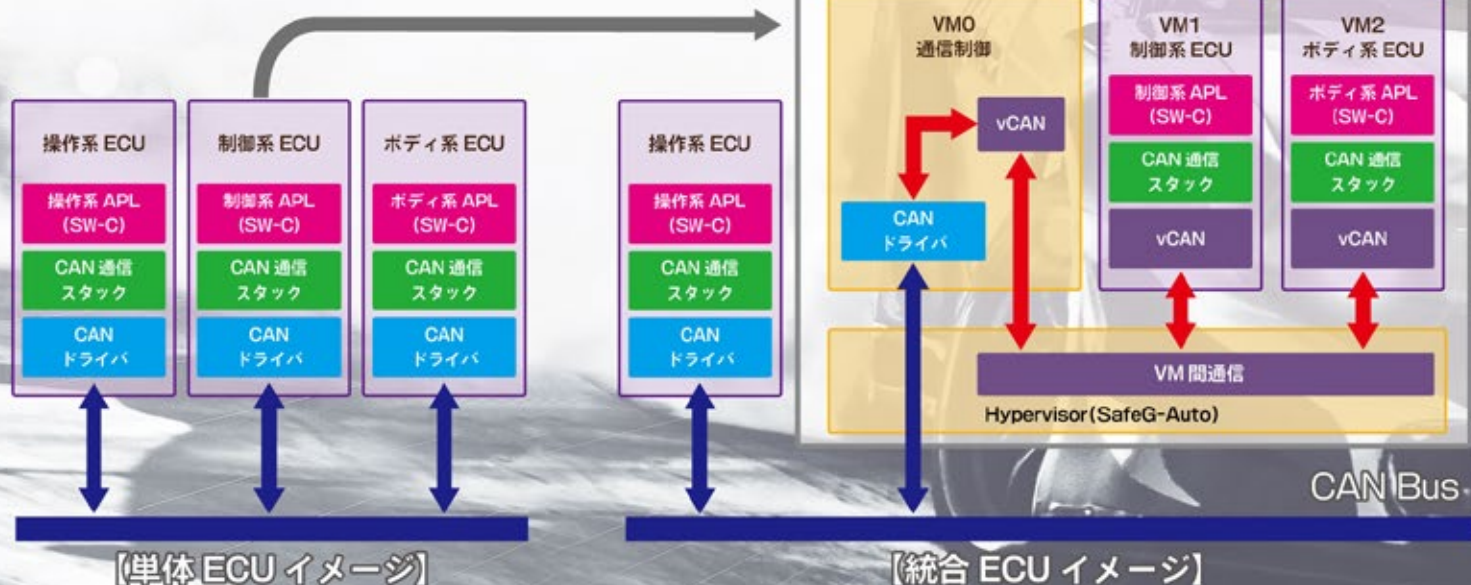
操作系 ECU

操作系 APL (SW-C)

CAN 通信 スタック

CAN ドライバ

制御系 ECU

制御系 APL (SW-C)

CAN 通信 スタック

CAN ドライバ

ボディ系 ECU

ボディ系 APL (SW-C)

CAN 通信 スタック

CAN ドライバ

【単体 ECU イメージ】

操作系 ECU

操作系 APL (SW-C)

CAN 通信 スタック

CAN ドライバ

VM0 通信制御

vCAN

CAN ドライバ

VM1 制御系 ECU

制御系 APL (SW-C)

CAN 通信 スタック

vCAN

VM2 ボディ系 ECU

ボディ系 APL (SW-C)

CAN 通信 スタック

vCAN

VM 間通信

Hypervisor(SafeG-Auto)

CAN Bus

【統合 ECU イメージ】